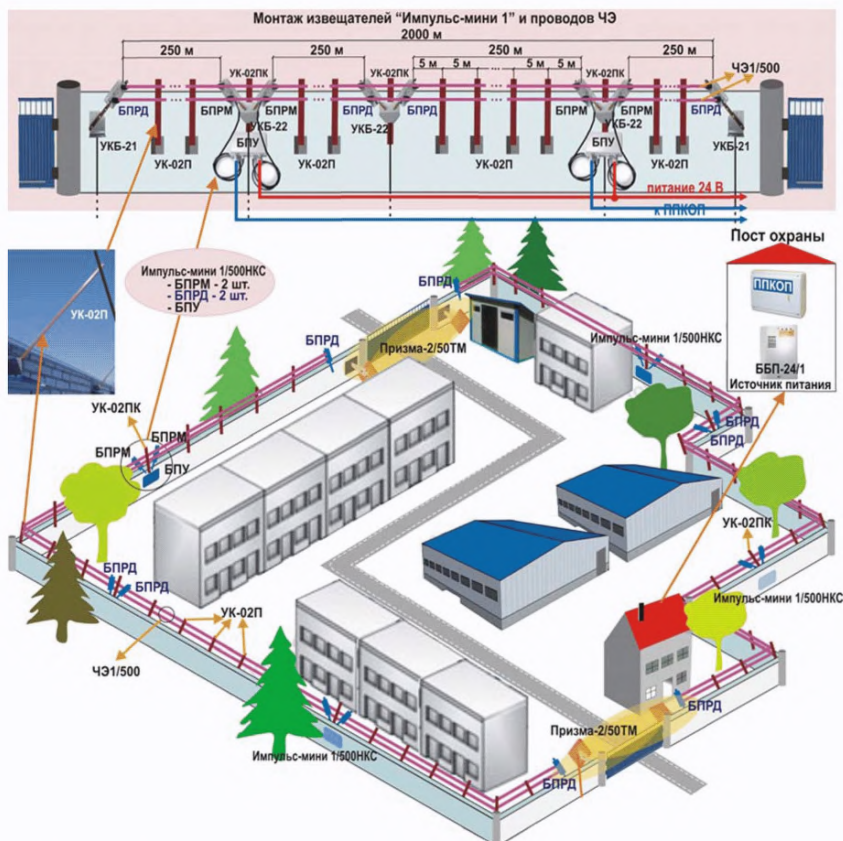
Монтаж извещателей "Импульс-мини 1" и проводов ЧЭ

2000 м

250 м

250 м

250 м

250 м

5 м

5 м

5 м

5 м

ЧЭ1/500

БПРД

УК-02ПК

УК-02ПК

УК-02ПК

БПРД

БПРД

БПРМ

БПРМ

БПРД

БПРМ

БПРМ

БПРД

УКБ-22

УКБ-22

УКБ-22

УКБ-21

УКБ-21

УК-02П

БПУ

УК-02П

УК-02П

БПУ

УК-02П

питание 24 В

к ППКОП

Пост охраны

ППКОП

ББП-24/1
Источник питания

УК-02П

Импульс-мини 1/500НКС
- БПРМ - 2 шт.
- БПРД - 2 шт.
- БПУ

БПРД

БПРД

Призма-2/50ТМ

Импульс-мини 1/500НКС

УК-02ПК

БПРМ

БПРМ

БПУ

БПРД

БПРД

БПРД

БПРД

УК-02ПК

Импульс-мини 1/500НКС

УК-02П

ЧЭ1/500

Импульс-мини 1/500НКС

Призма-2/50ТМ

БПРД

БПРД